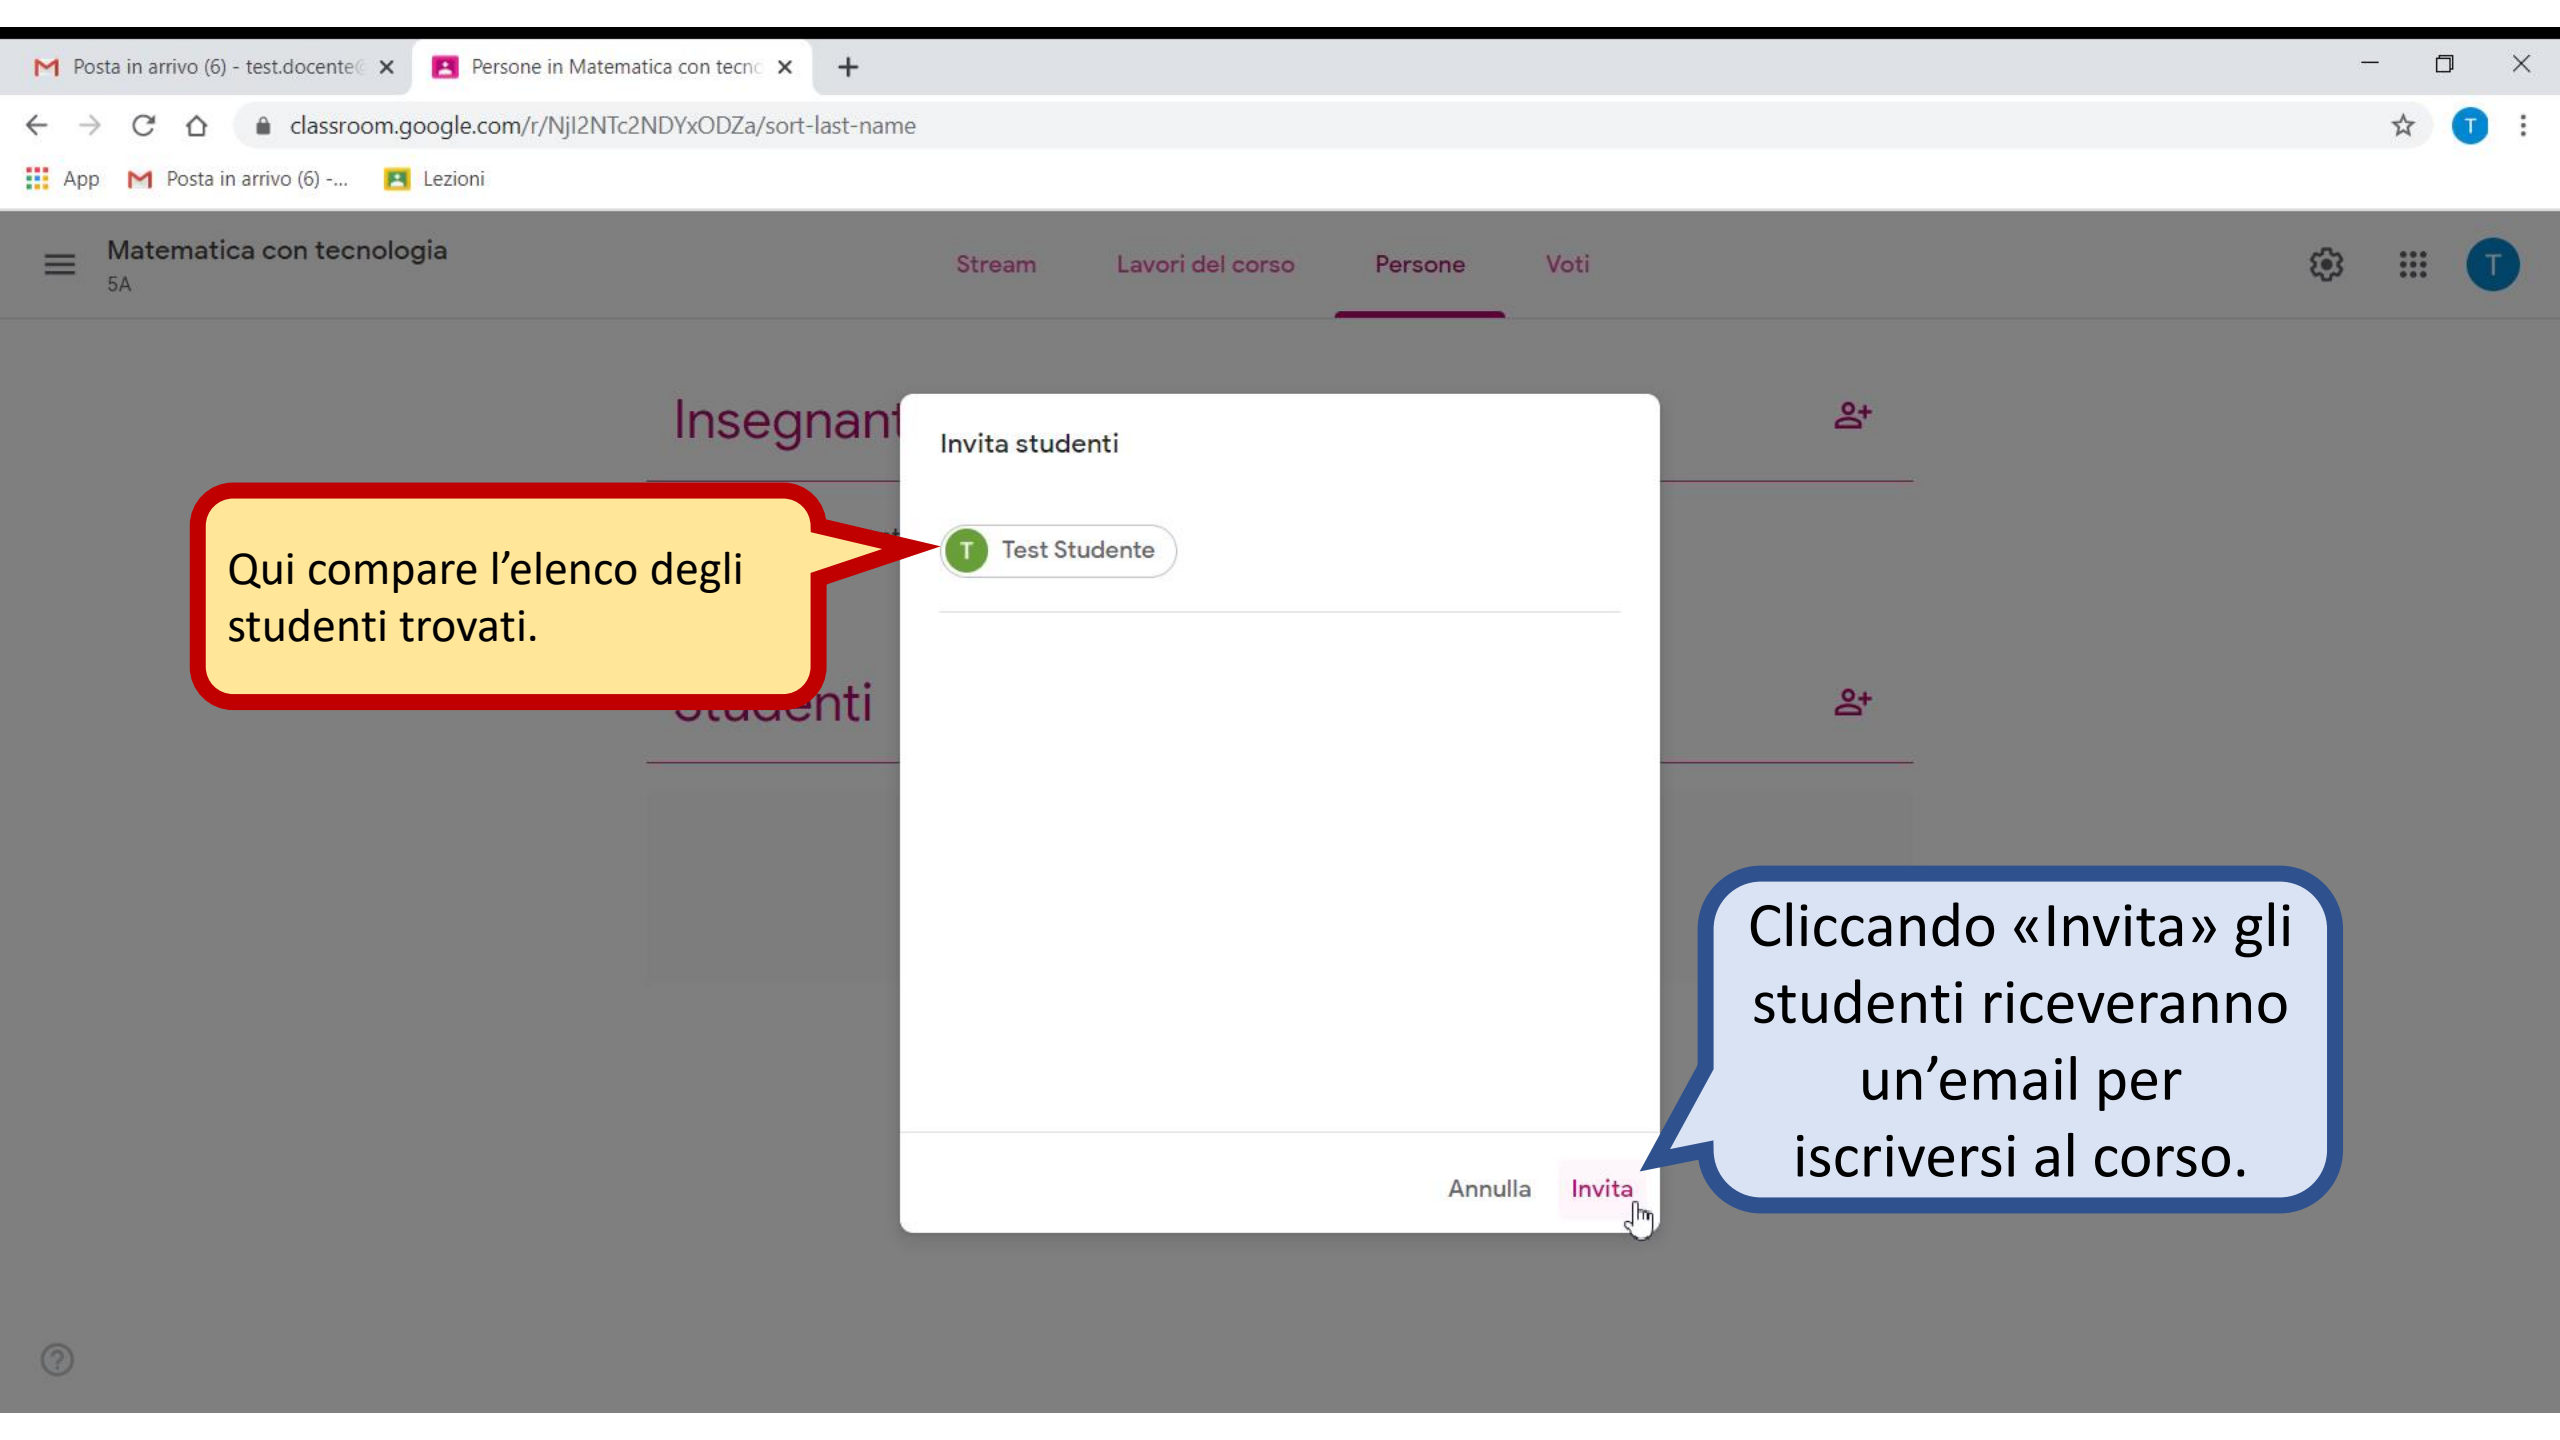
Posta in arrivo (6) - test.docente
Persone in Matematica con tecno

classroom.google.com/r/NjI2NTc2NDYxODZa/sort-last-name

App Posta in arrivo (6) -... Lezioni

Matematica con tecnologia
5A

Stream Lavori del corso Persone Voti

Insegnant

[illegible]nti

Invita studenti

T Test Studente

Annulla Invita

Qui compare l’elenco degli studenti trovati.

Cliccando «Invita» gli studenti riceveranno un’email per iscriversi al corso.